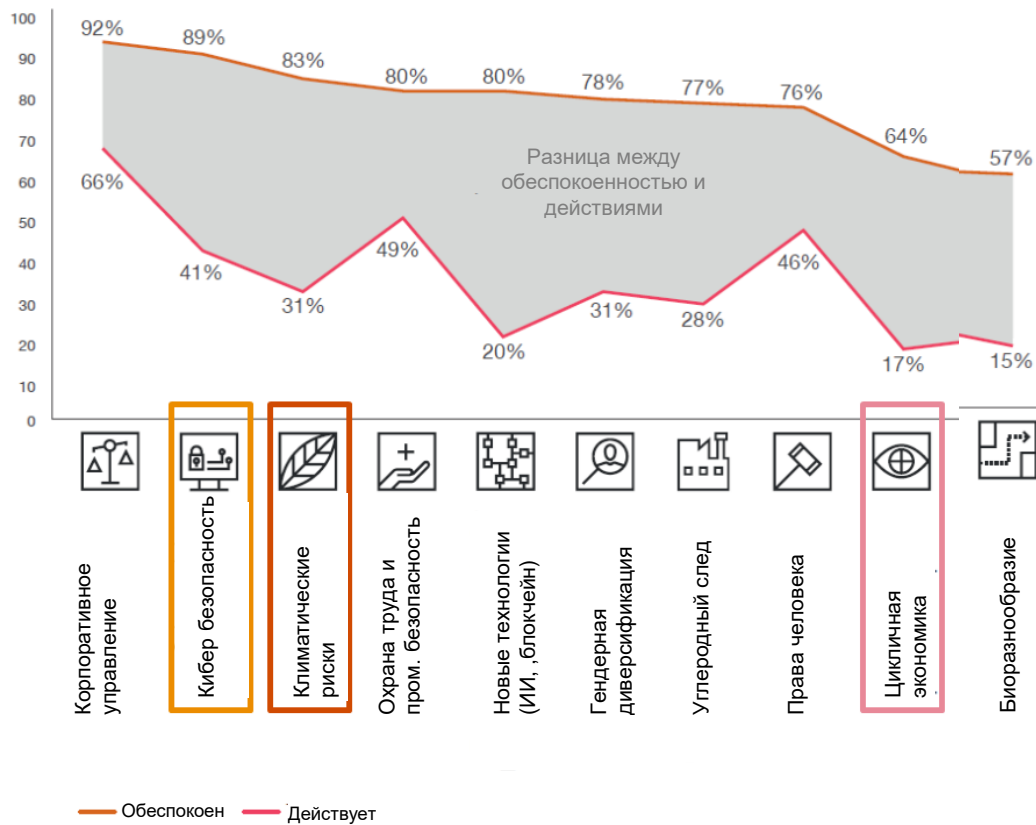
100
90
80
70
60
50
40
30
20
10
0

92%
89%
83%
80%
80%
78%
77%
76%
64%
57%

66%
41%
31%
49%
20%
31%
28%
46%
17%
15%

Разница между обеспокоенностью и действиями

Корпоративное управление
Кибер безопасность
Климатические риски
Охрана труда и пром. безопасность
Новые технологии (ИИ, , блокчейн)
Гендерная диверсификация
Углеродный след
Права человека
Цикличная экономика
Биоразнообразие

Обеспокоен
Действует